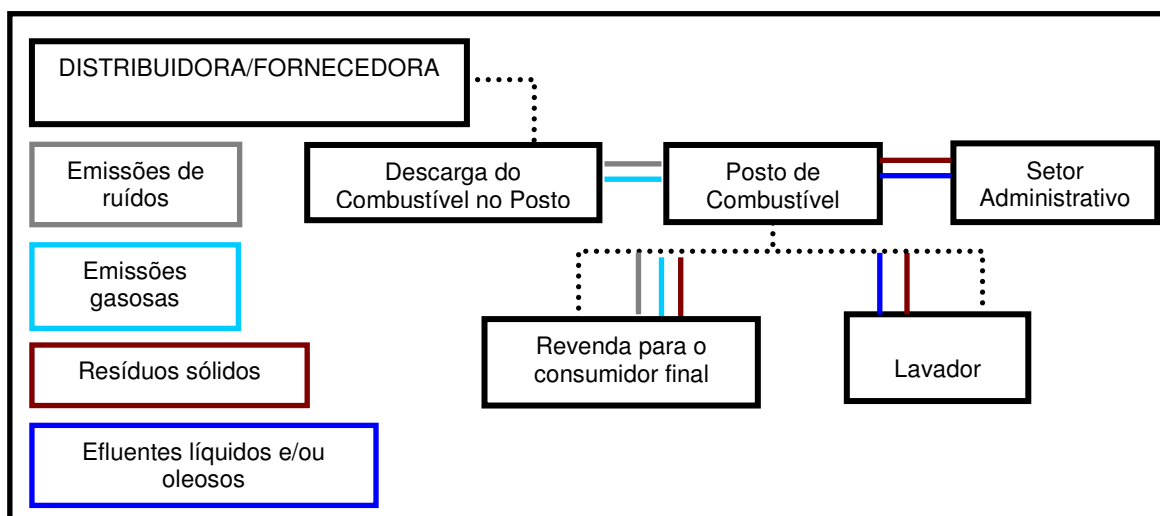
DISTRIBUIDORA/FORNECEDORA

Emissões de ruídos

Emissões gasosas

Resíduos sólidos

Efluentes líquidos e/ou oleosos

Descarga do Combustível no Posto

Posto de Combustível

Setor Administrativo

Revenda para o consumidor final

Lavador